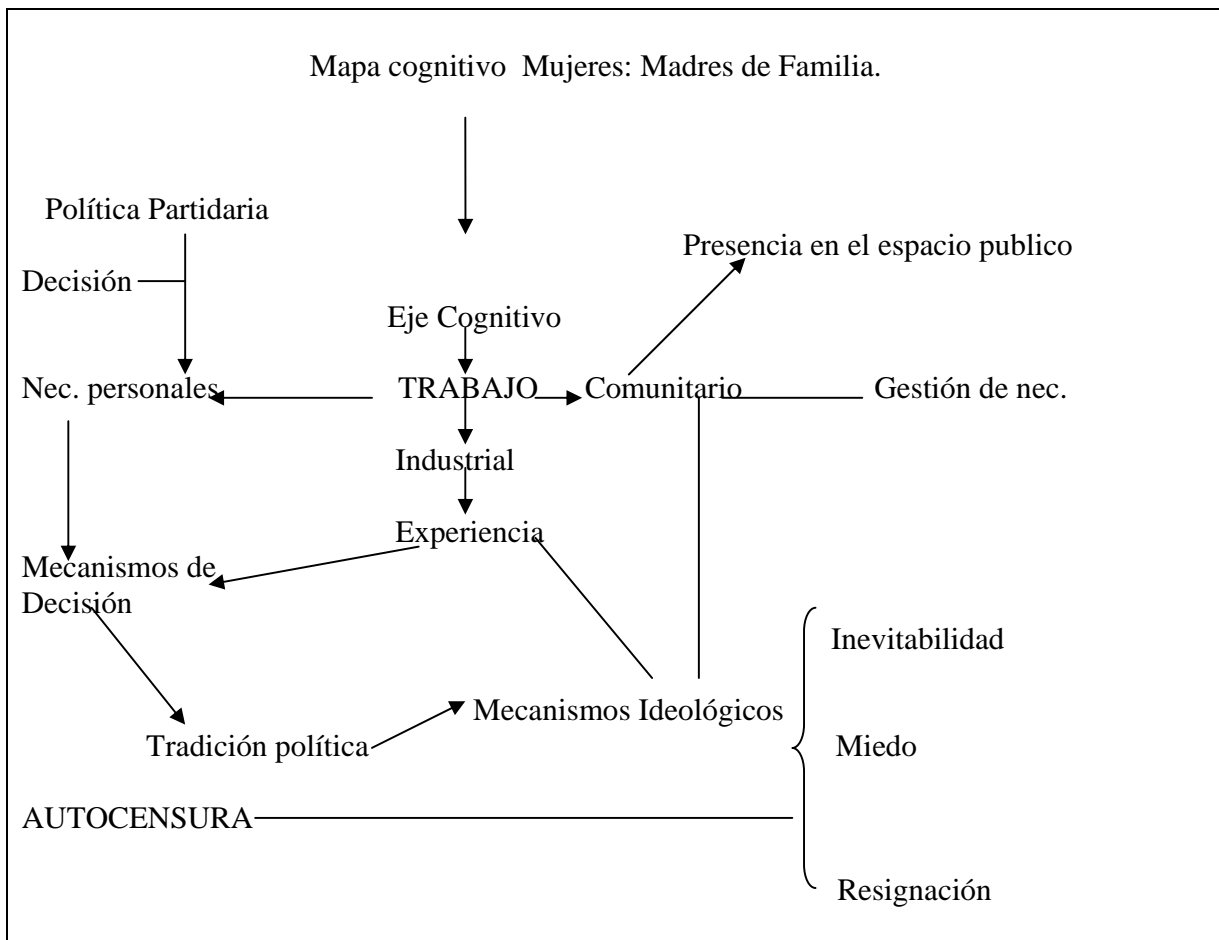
Mapa cognitivo Mujeres: Madres de Familia.

Política Partidaria

Decisión

Presencia en el espacio publico

Eje Cognitivo

Nec. personales

TRABAJO

Comunitario

Gestión de nec.

Industrial

Experiencia

Mecanismos de Decisión

Inevitabilidad

Mecanismos Ideológicos

Tradición política

Miedo

AUTOCENSURA

Resignación